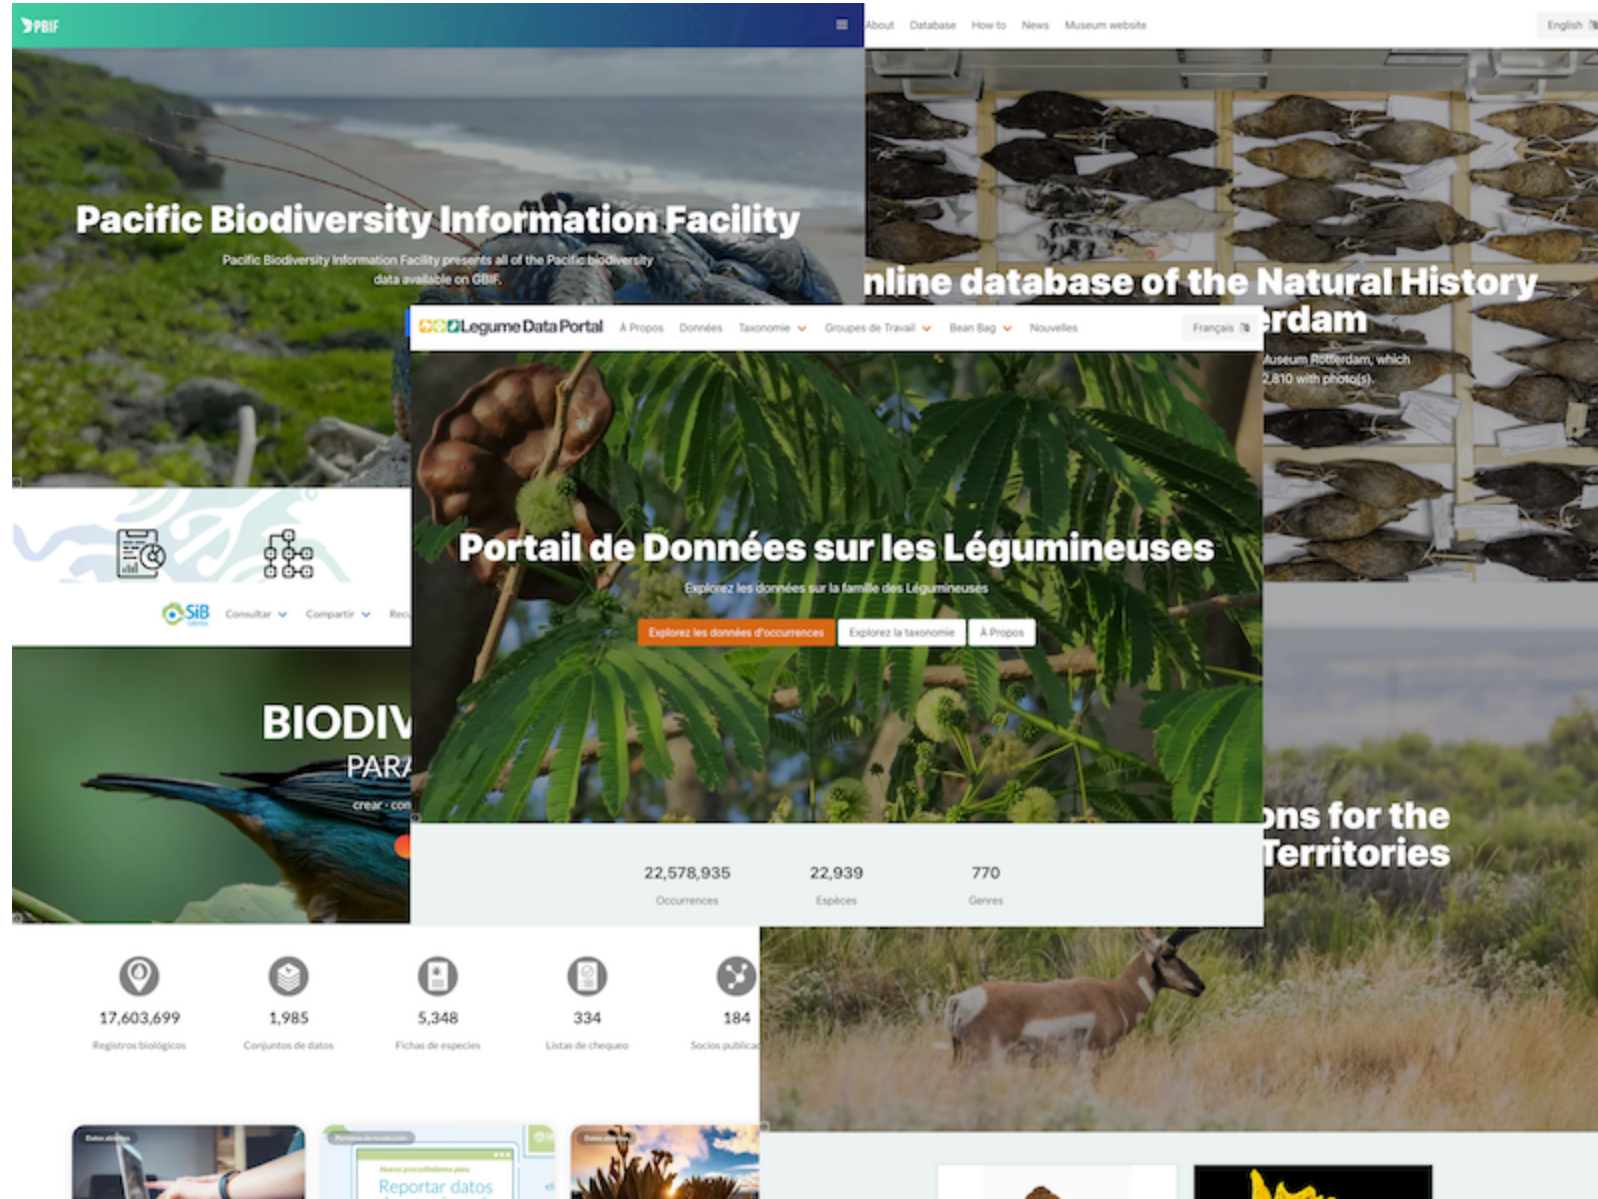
PBIF

Pacific Biodiversity Information Facility

Pacific Biodiversity Information Facility presents all of the Pacific biodiversity data available on GBIF.

About Database How to News Museum website English

nline database of the Natural History
erdam

Museum Rotterdam, which
2,810 with photo(s).

Legume Data Portal À Propos Données Taxonomie Groupes de Travail Bean Bag Nouvelles Français

Portail de Données sur les Légumineuses

Explorez les données sur la famille des Légumineuses

Explorez les données d'occurrences Explorez la taxonomie À Propos

22,578,935 Occurrences
22,939 Espèces
770 Genres

SiB Consultar Compartir Rec

BIODIV
PARA
crear · con

ons for the
Territories

17,603,699 Registros biológicos
1,985 Conjuntos de datos
5,348 Fichas de especies
334 Listas de chequeo
184 Socios publica

Reportar datos